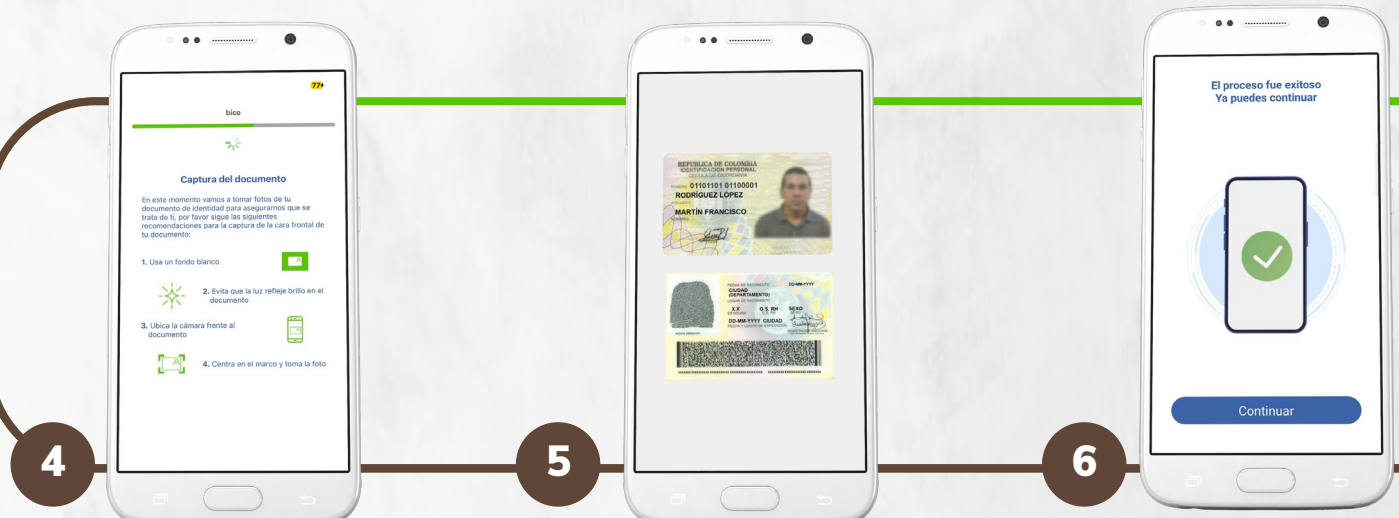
77+

bico

Captura del documento

En este momento vamos a tomar fotos de tu documento de identidad para asegurarnos que se trata de ti, por favor sigue las siguientes recomendaciones para la captura de la cara frontal de tu documento:

1. Usa un fondo blanco

2. Evita que la luz refleje brillo en el documento

3. Ubica la cámara frente al documento

4. Centra en el marco y toma la foto

4

REPUBLICA DE COLOMBIA
IDENTIFICACION PERSONAL
CEDULA DE CIUDADANIA

01101101 01100001
RODRIGUEZ LOPEZ

MARTIN FRANCISCO

CIUDAD (DEPARTAMENTO)
DD-MM-YYYY
X.X O.S RH SEXO
DD-MM-YYYY CIUDAD

5

El proceso fue exitoso
Ya puedes continuar

Continuar

6